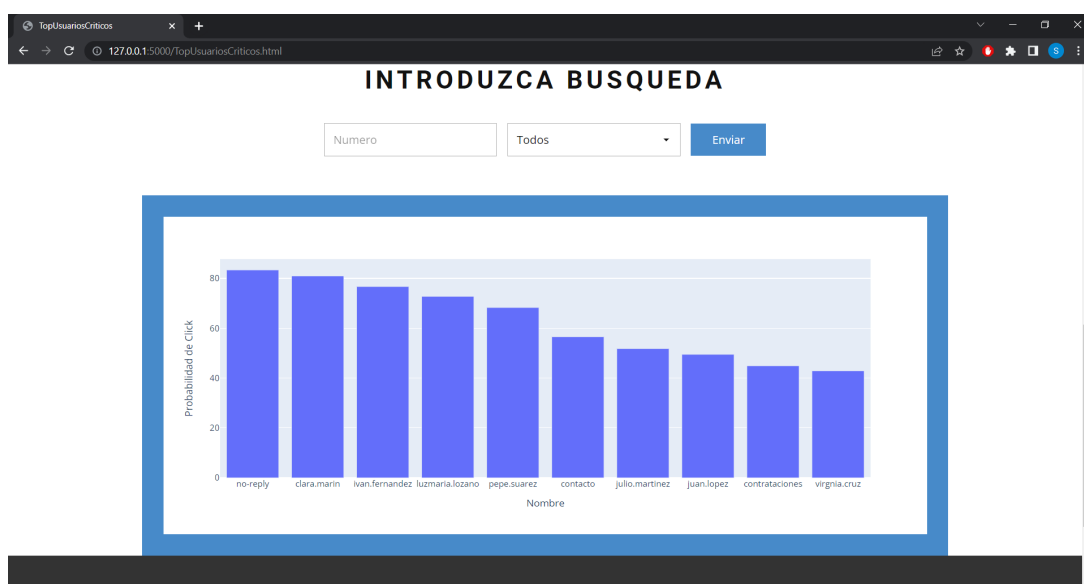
TopUsuariosCriticos

127.0.0.1:5000/TopUsuariosCriticos.html

S

INTRODUZCA BUSQUEDA

Numero

Todos

Enviar

80
60
40
20
0

Probabilidad de Click

no-reply
clara.marin
ivan.fernandez
luzmaria.lozano
pepe.suarez
contacto
julio.martinez
juan.lopez
contrataciones
virgnia.cruz

Nombre